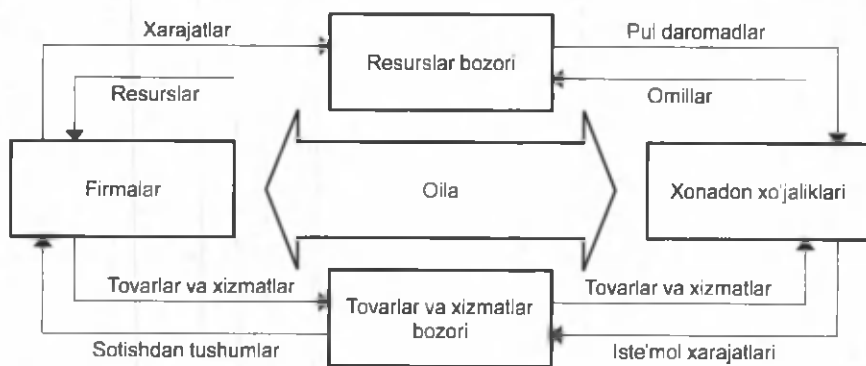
Xarajatlar

Resurslar bozori

Pul daromadlar

Resurslar

Omillar

Firmalar

Oila

Xonadon xo'jaliklari

Tovarlar va xizmatlar

Tovarlar va xizmatlar bozori

Tovarlar va xizmatlar

Sotishdan tushumlar

Iste'mol xarajatlari